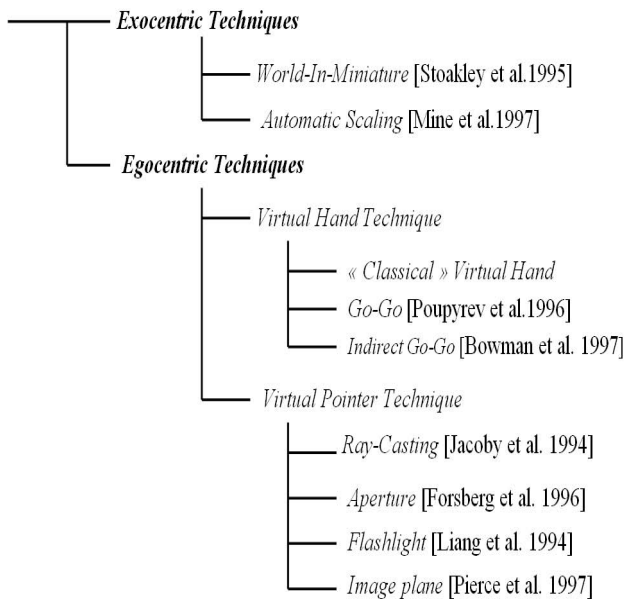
Exocentric Techniques

World-In-Miniature [Stoakley et al.1995]

Automatic Scaling [Mine et al.1997]

Egocentric Techniques

Virtual Hand Technique

« Classical » Virtual Hand

Go-Go [Poupyrev et al.1996]

Indirect Go-Go [Bowman et al. 1997]

Virtual Pointer Technique

Ray-Casting [Jacoby et al. 1994]

Aperture [Forsberg et al. 1996]

Flashlight [Liang et al. 1994]

Image plane [Pierce et al. 1997]